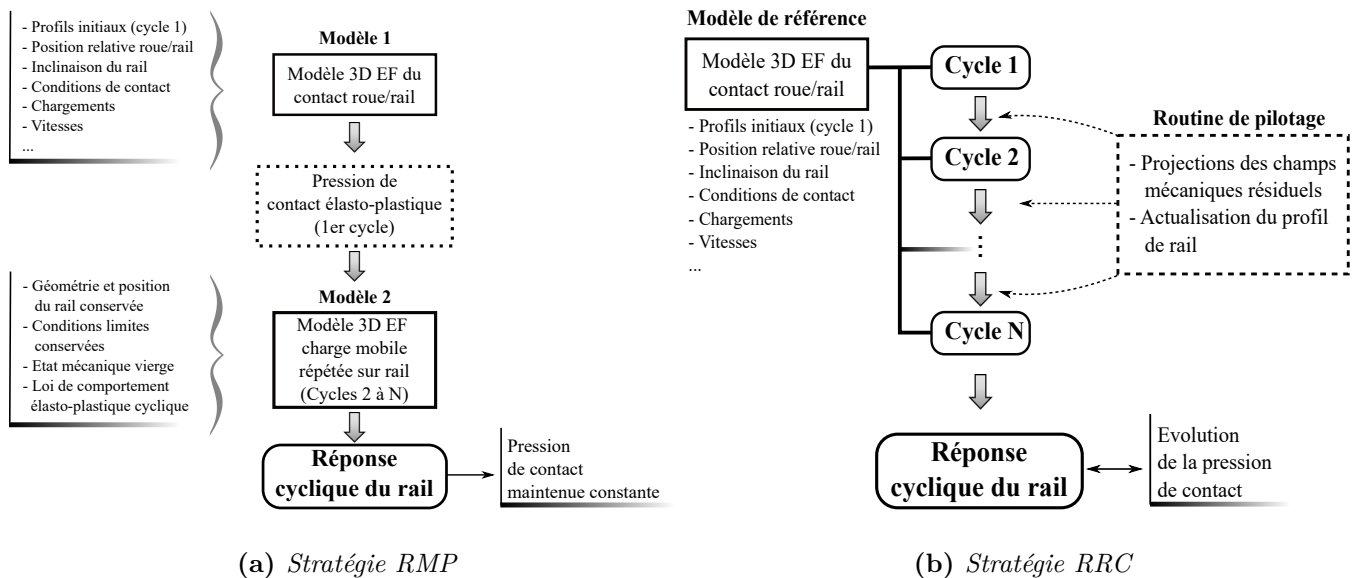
- Profils initiaux (cycle 1)
- Position relative roue/rail
- Inclinaison du rail
- Conditions de contact
- Chargements
- Vitesses
...

Modèle 1

Modèle 3D EF du contact roue/rail

Pression de contact élasto-plastique (1er cycle)

- Géométrie et position du rail conservée
- Conditions limites conservées
- Etat mécanique vierge
- Loi de comportement élasto-plastique cyclique

Modèle 2

Modèle 3D EF charge mobile répétée sur rail (Cycles 2 à N)

Réponse cyclique du rail

Pression de contact maintenue constante

(a) Stratégie RMP

Modèle de référence

Modèle 3D EF du contact roue/rail

- Profils initiaux (cycle 1)
- Position relative roue/rail
- Inclinaison du rail
- Conditions de contact
- Chargements
- Vitesses
...

Cycle 1

Cycle 2

⋮

Cycle N

Routine de pilotage

- Projections des champs mécaniques résiduels
- Actualisation du profil de rail

Réponse cyclique du rail

Evolution de la pression de contact

(b) Stratégie RRC